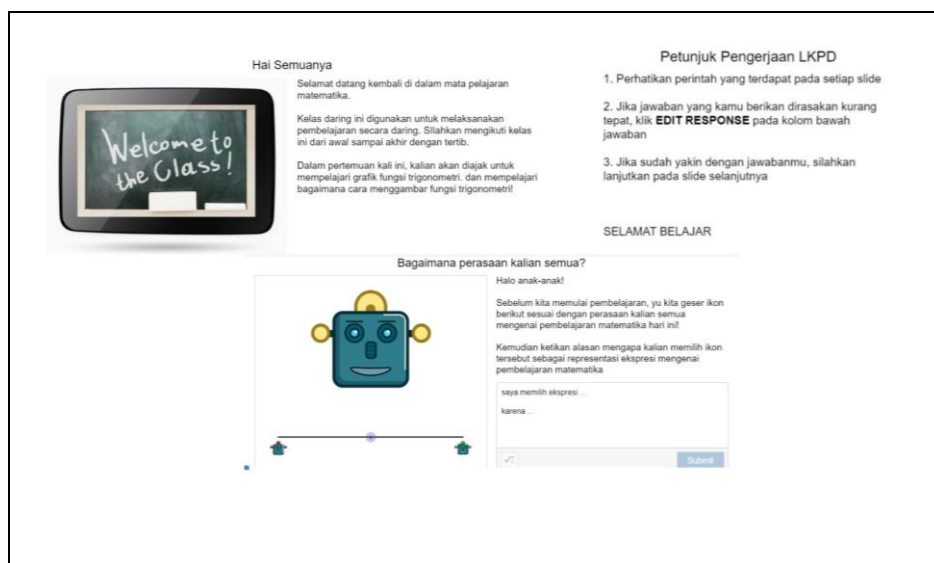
Hai Semuanya

Welcome to the Class!

Selamat datang kembali di dalam mata pelajaran matematika.

Kelas daring ini digunakan untuk melaksanakan pembelajaran secara daring. Silahkan mengikuti kelas ini dari awal sampai akhir dengan tertib.

Dalam pertemuan kali ini, kalian akan diajak untuk mempelajari grafik fungsi trigonometri. dan mempelajari bagaimana cara menggambar fungsi trigonometri!

Petunjuk Pengerjaan LKPD

1. Perhatikan perintah yang terdapat pada setiap slide

2. Jika jawaban yang kamu berikan dirasakan kurang tepat, klik **EDIT RESPONSE** pada kolom bawah jawaban

3. Jika sudah yakin dengan jawabanmu, silahkan lanjutkan pada slide selanjutnya

SELAMAT BELAJAR

Bagaimana perasaan kalian semua?

Halo anak-anak!

Sebelum kita memulai pembelajaran, yu kita geser ikon berikut sesuai dengan perasaan kalian semua mengenai pembelajaran matematika hari ini!

Kemudian ketikan alasan mengapa kalian memilih ikon tersebut sebagai representasi ekspresi mengenai pembelajaran matematika

saya memilih ekspresi ...

karena ...

Submit